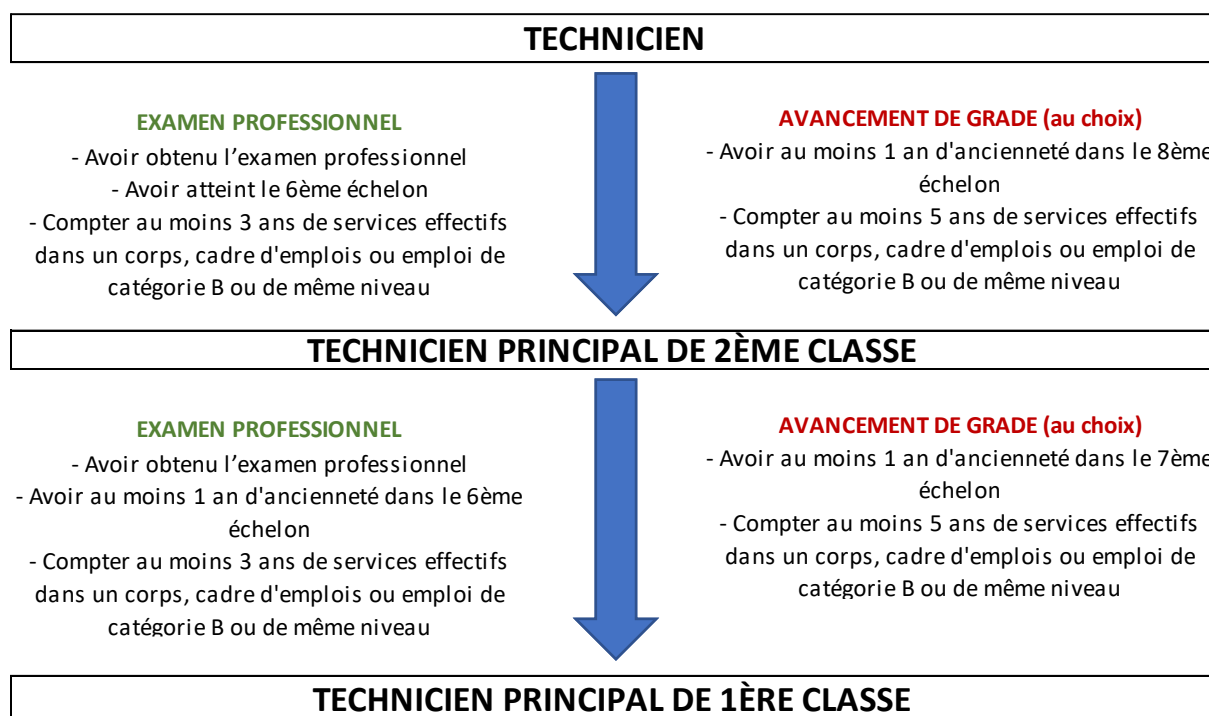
TECHNICIEN

EXAMEN PROFESSIONNEL
- Avoir obtenu l'examen professionnel
- Avoir atteint le 6ème échelon
- Compter au moins 3 ans de services effectifs dans un corps, cadre d'emplois ou emploi de catégorie B ou de même niveau

AVANCEMENT DE GRADE (au choix)
- Avoir au moins 1 an d'ancienneté dans le 8ème échelon
- Compter au moins 5 ans de services effectifs dans un corps, cadre d'emplois ou emploi de catégorie B ou de même niveau

TECHNICIEN PRINCIPAL DE 2ÈME CLASSE

EXAMEN PROFESSIONNEL
- Avoir obtenu l'examen professionnel
- Avoir au moins 1 an d'ancienneté dans le 6ème échelon
- Compter au moins 3 ans de services effectifs dans un corps, cadre d'emplois ou emploi de catégorie B ou de même niveau

AVANCEMENT DE GRADE (au choix)
- Avoir au moins 1 an d'ancienneté dans le 7ème échelon
- Compter au moins 5 ans de services effectifs dans un corps, cadre d'emplois ou emploi de catégorie B ou de même niveau

TECHNICIEN PRINCIPAL DE 1ÈRE CLASSE